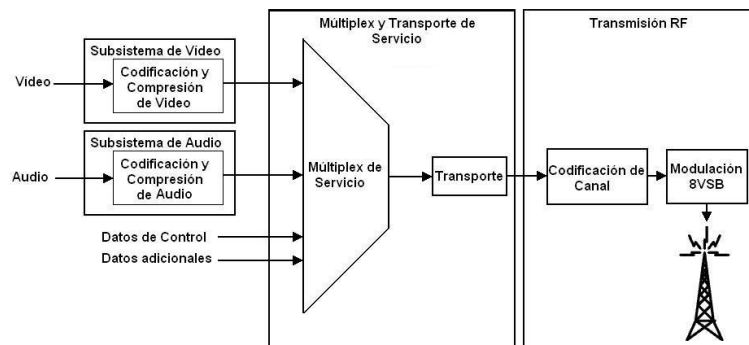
Múltiplex y Transporte de Servicio

Transmisión RF

Subsistema de Video

Video

Codificación y Compresión de Video

Subsistema de Audio

Audio

Codificación y Compresión de Audio

Múltiplex de Servicio

Transporte

Codificación de Canal

Modulación 8VSB

Datos de Control

Datos adicionales